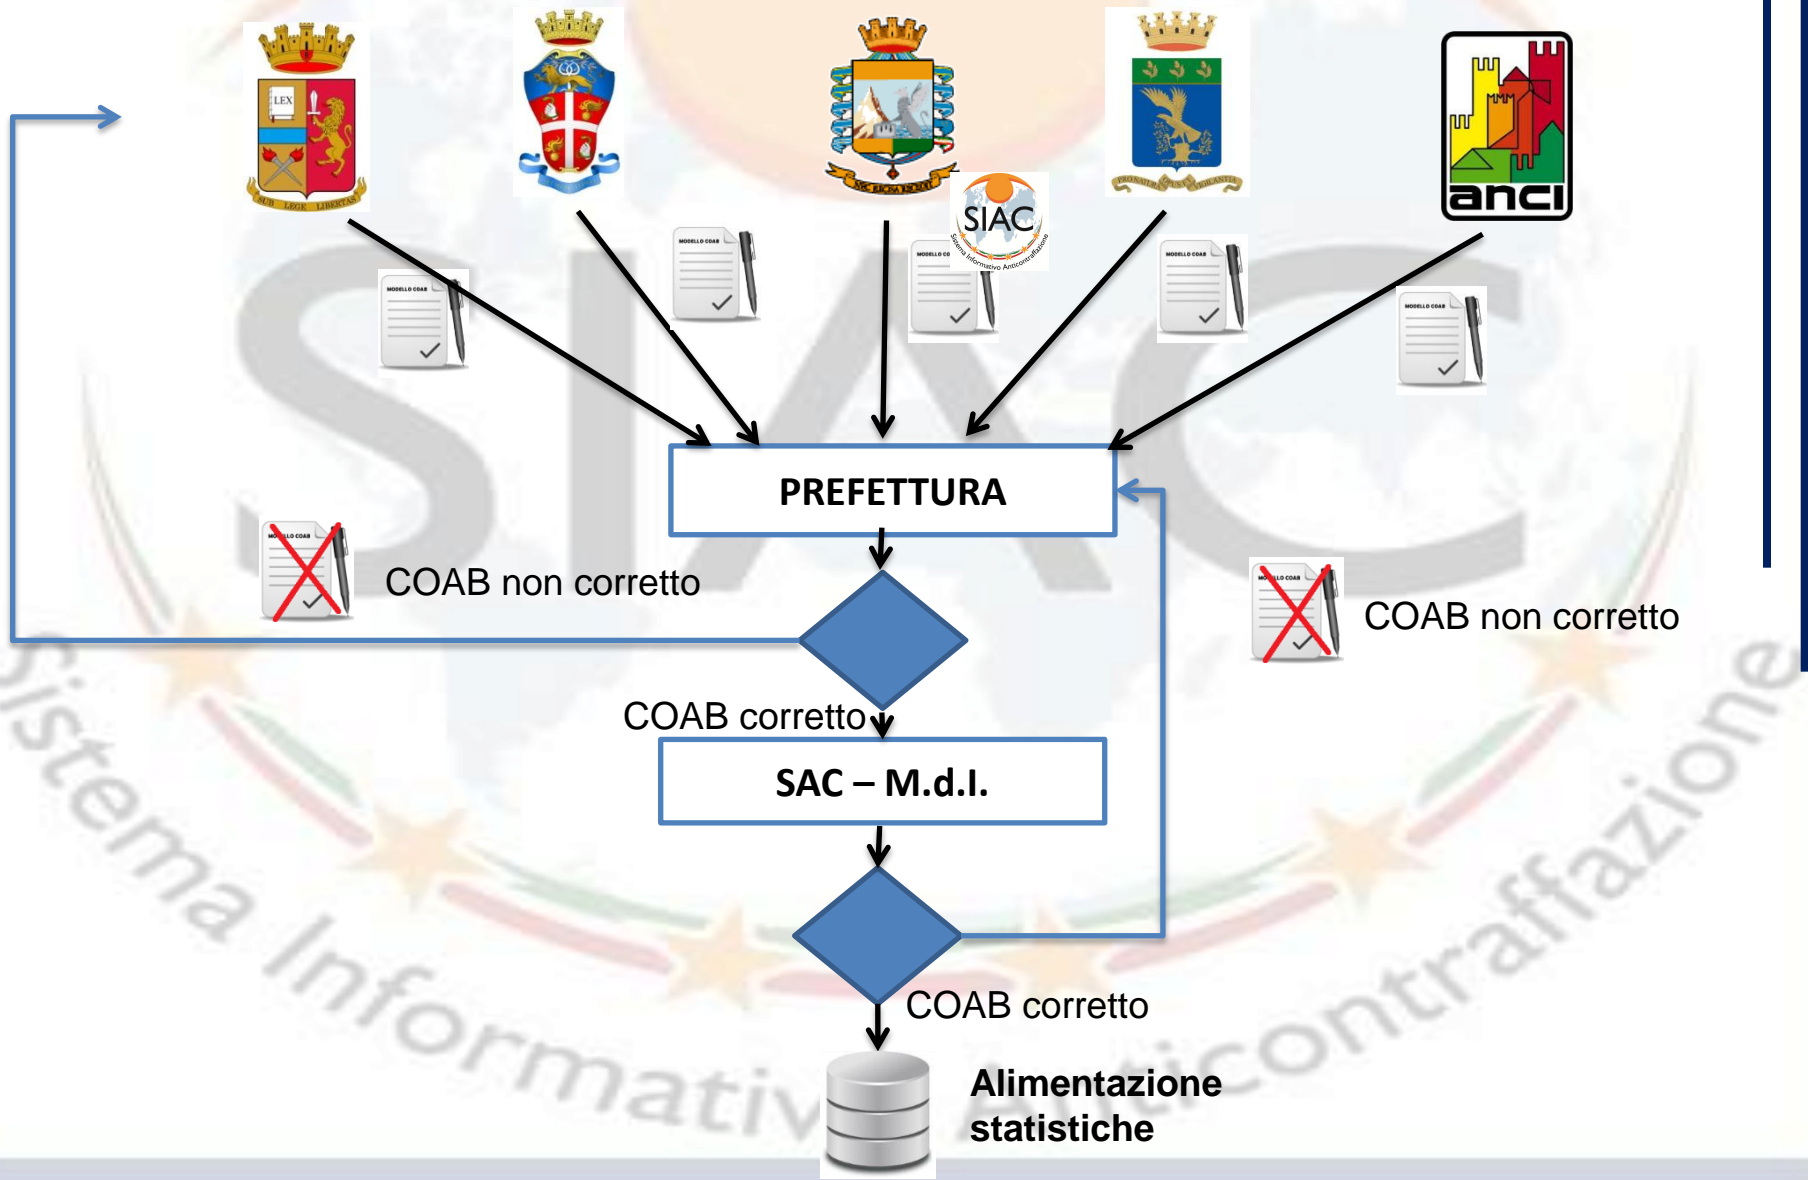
LEX

SUB LEGE LIBERTAS

NEC RECISA RECEDIT

anci

SIAC
Sistema Informativo Anticontraffazione

MODELLO COAB

MODELLO COAB

MODELLO COAB

MODELLO COAB

MODELLO COAB

PREFETTURA

COAB non corretto

COAB non corretto

COAB corretto

SAC – M.d.I.

COAB corretto

Alimentazione statistiche

Sistema Informativo Anticontraffazione